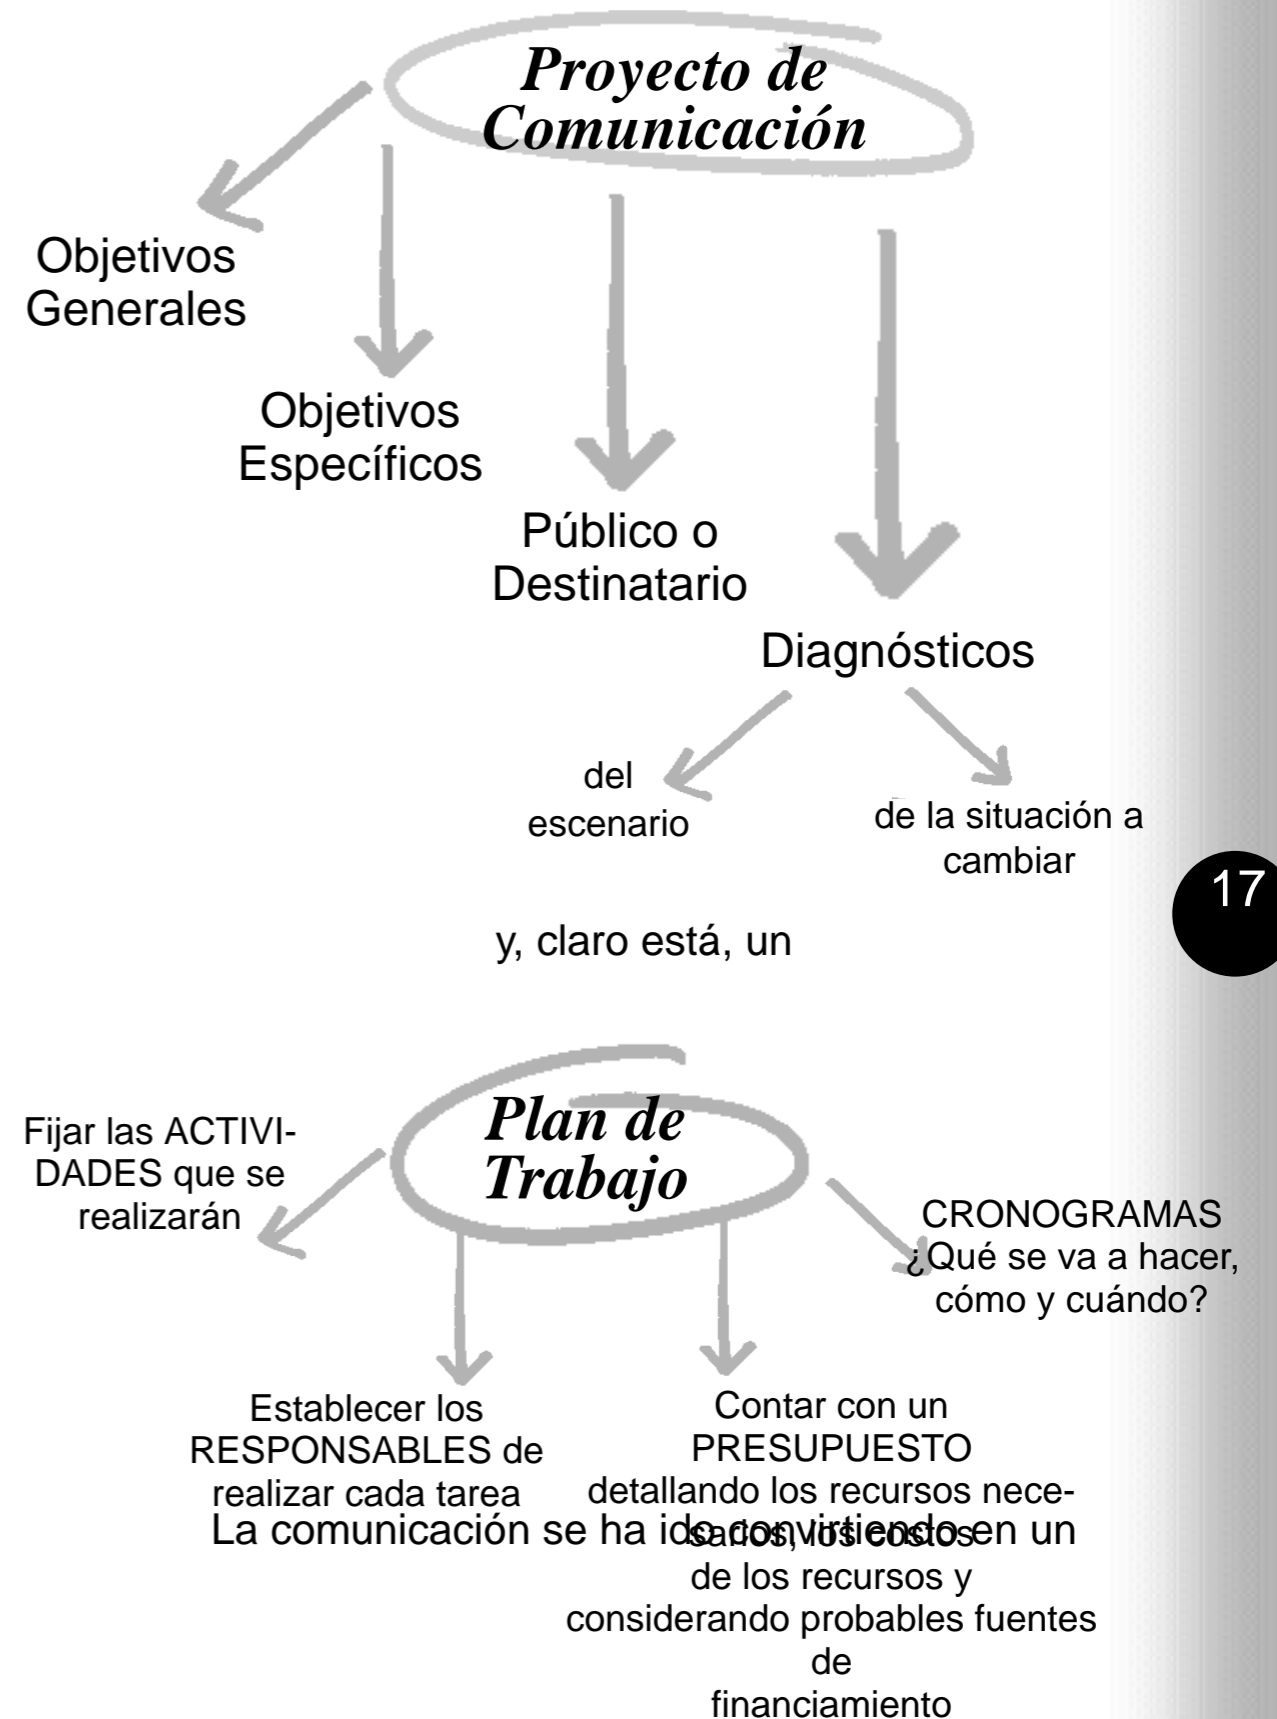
Proyecto de Comunicación

Objetivos Generales

Objetivos Específicos

Público o Destinatario

Diagnósticos

del escenario

de la situación a cambiar

17

y, claro está, un

Plan de Trabajo

Fijar las ACTIVIDADES que se realizarán

CRONOGRAMAS ¿Qué se va a hacer, cómo y cuándo?

Establecer los RESPONSABLES de realizar cada tarea

Contar con un PRESUPUESTO detallando los recursos necesarios, los costos de los recursos y considerando probables fuentes de financiamiento

La comunicación se ha ido convirtiendo en un